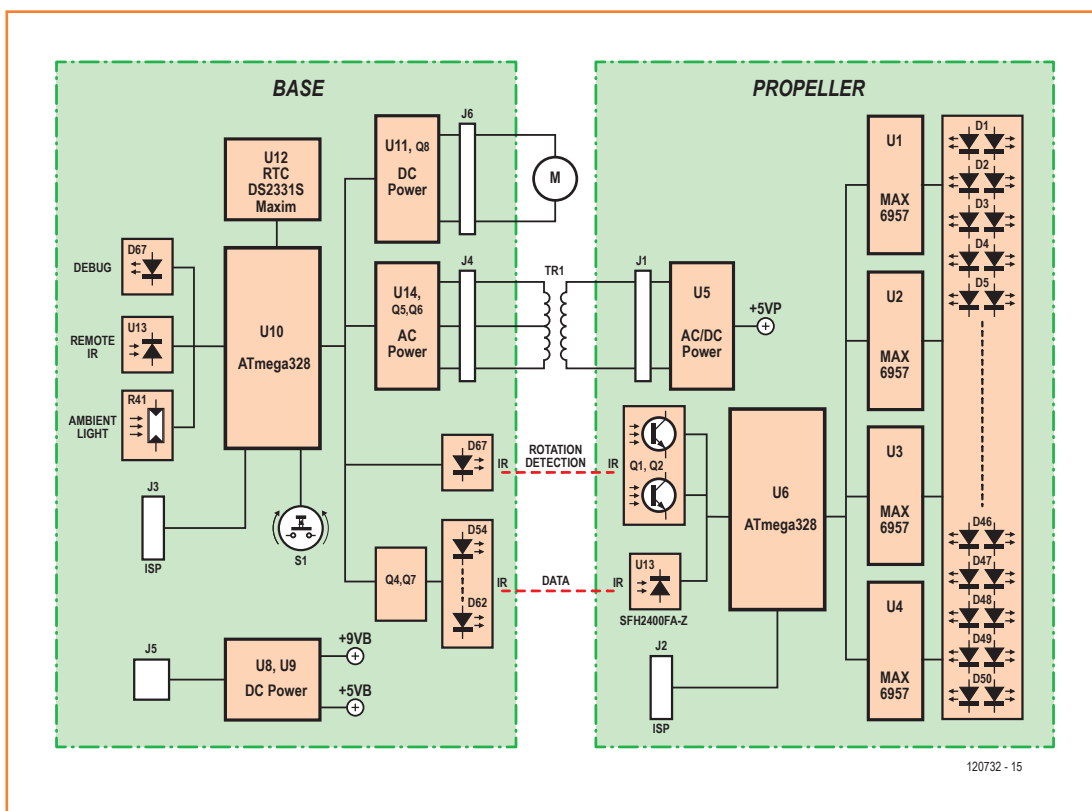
BASE

U12
RTC
DS2331S
Maxim

U11, Q8
DC
Power

J6

M

D67

DEBUG

U13

REMOTE
IR

R41

AMBIENT
LIGHT

U10
ATmega328

U14, Q5,Q6
AC
Power

J4

TR1

D67

IR

ROTATION
DETECTION

J3
ISP

S1

Q4,Q7

D54

D62

IR

DATA

J5

U8, U9
DC Power

+9VB

+5VB

PROPELLER

J1

U5
AC/DC
Power

+5VP

IR

Q1, Q2

U13
SFH2400FA-Z

IR

U6
ATmega328

J2
ISP

U1
MAX
6957

U2
MAX
6957

U3
MAX
6957

U4
MAX
6957

D1
D2
D3
D4
D5
D46
D47
D48
D49
D50

120732 - 15